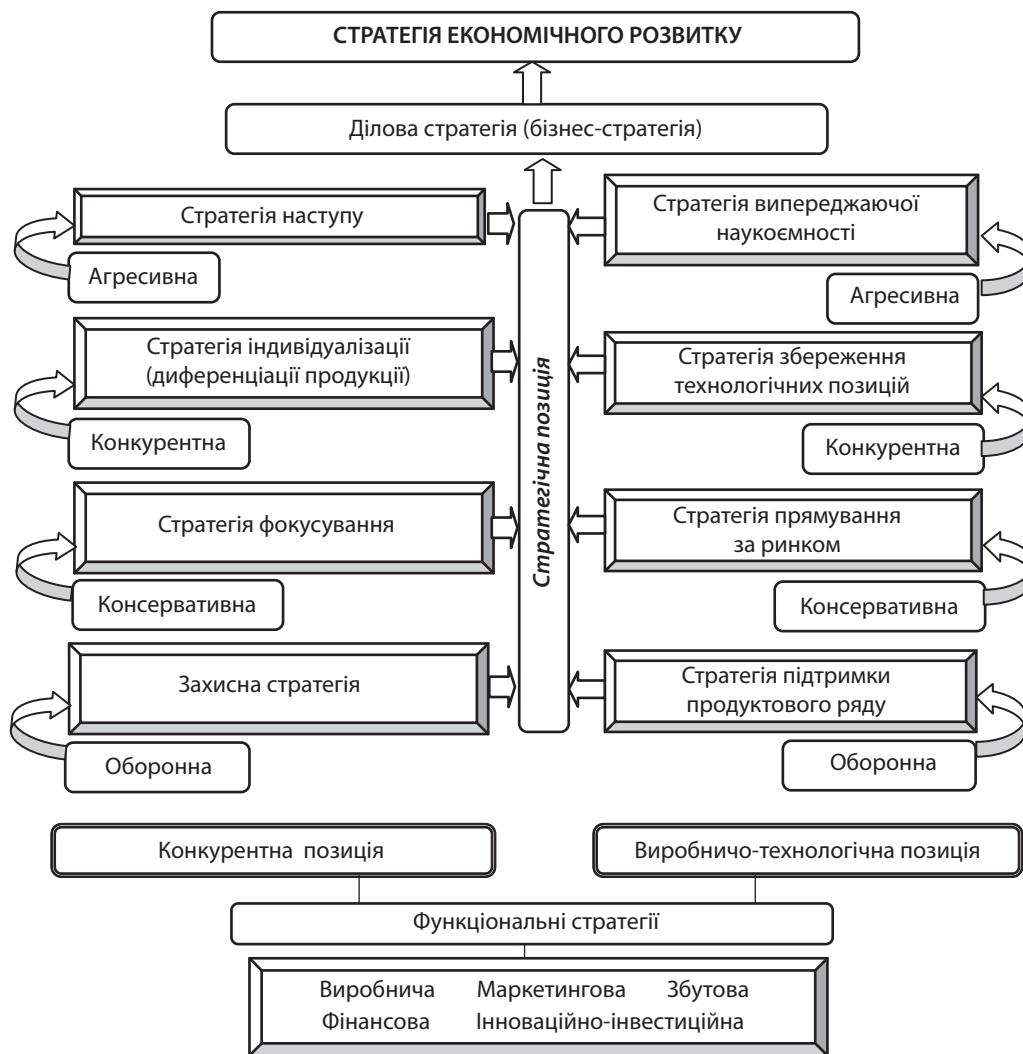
СТРАТЕГІЯ ЕКОНОМІЧНОГО РОЗВИТКУ

Ділова стратегія (бізнес-стратегія)

Стратегія наступу

Агресивна

Стратегія індивідуалізації (диференціації продукції)

Конкурентна

Стратегія фокусування

Консервативна

Захисна стратегія

Оборонна

Стратегічна позиція

Стратегія випереджаючої наукоємності

Агресивна

Стратегія збереження технологічних позицій

Конкурентна

Стратегія прямування за ринком

Консервативна

Стратегія підтримки продуктового ряду

Оборонна

Конкурентна позиція

Виробничо-технологічна позиція

Функціональні стратегії

Виробнича Маркетингова Збутова
Фінансова Інноваційно-інвестиційна